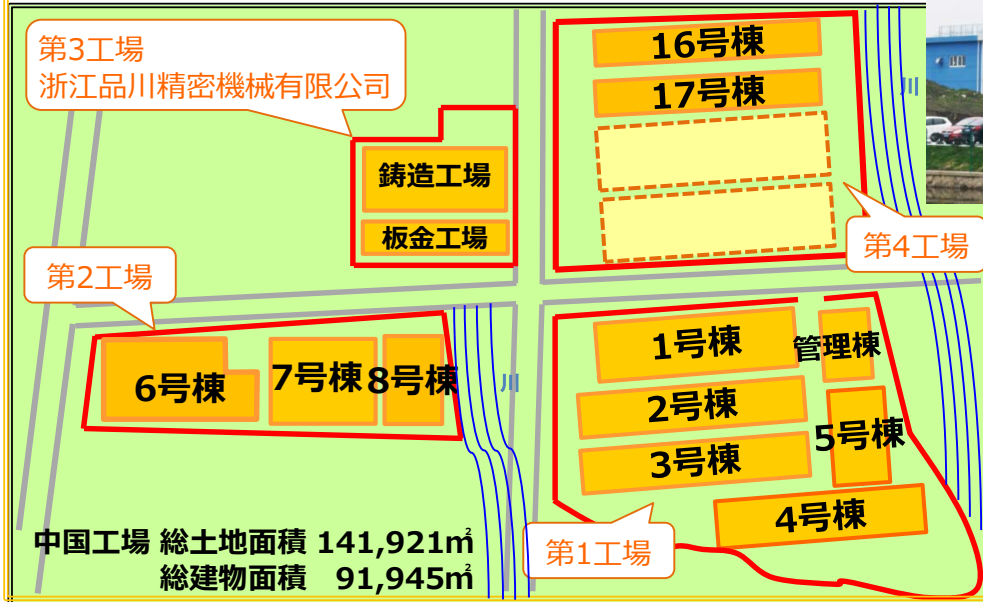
第3工場
浙江品川精密機械有限公司

鋳造工場
板金工場

16号棟
17号棟

川

第4工場

第2工場

6号棟
7号棟
8号棟

川

1号棟
管理棟
2号棟
5号棟
3号棟
4号棟

第1工場

中国工場 総土地面積 141,921㎡
総建物面積 91,945㎡